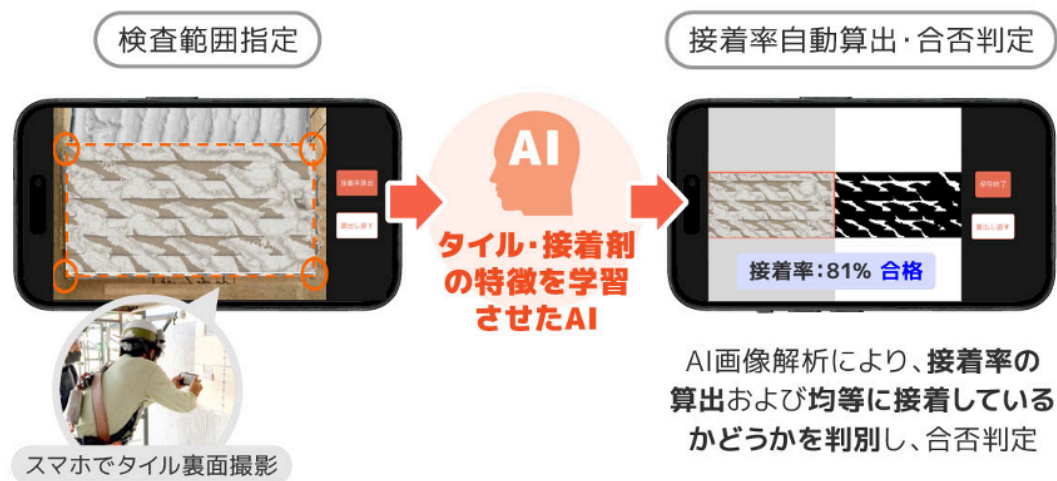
検査範囲指定

接着率算出

撮り直す

AI

タイル・接着剤の特徴を学習させたAI

接着率自動算出・合否判定

保存終了

撮り直す

接着率：81% 合格

AI画像解析により、接着率の算出および均等に接着しているかどうかを判別し、合否判定

スマホでタイル裏面撮影